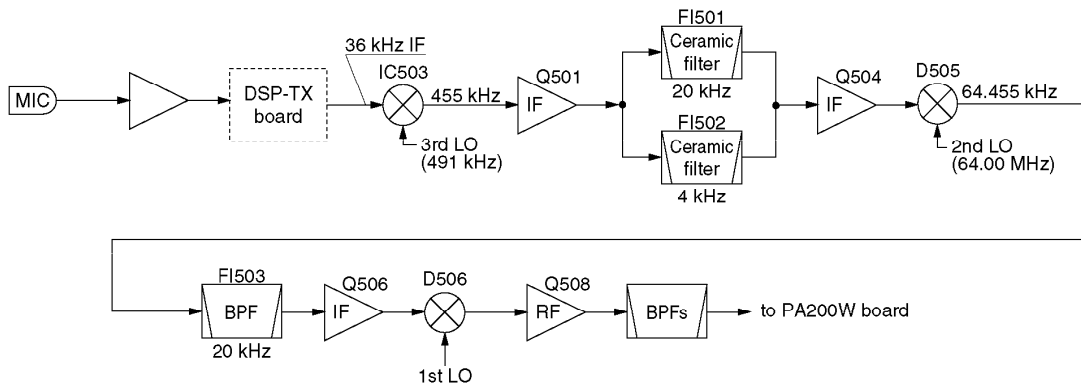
MIC
DSP-TX board
36 kHz IF
IC503
455 kHz
3rd LO (491 kHz)
Q501
IF
FI501
Ceramic filter
20 kHz
FI502
Ceramic filter
4 kHz
Q504
IF
D505
64.455 kHz
2nd LO (64.00 MHz)
FI503
BPF
20 kHz
Q506
IF
D506
1st LO
Q508
RF
BPFs
to PA200W board